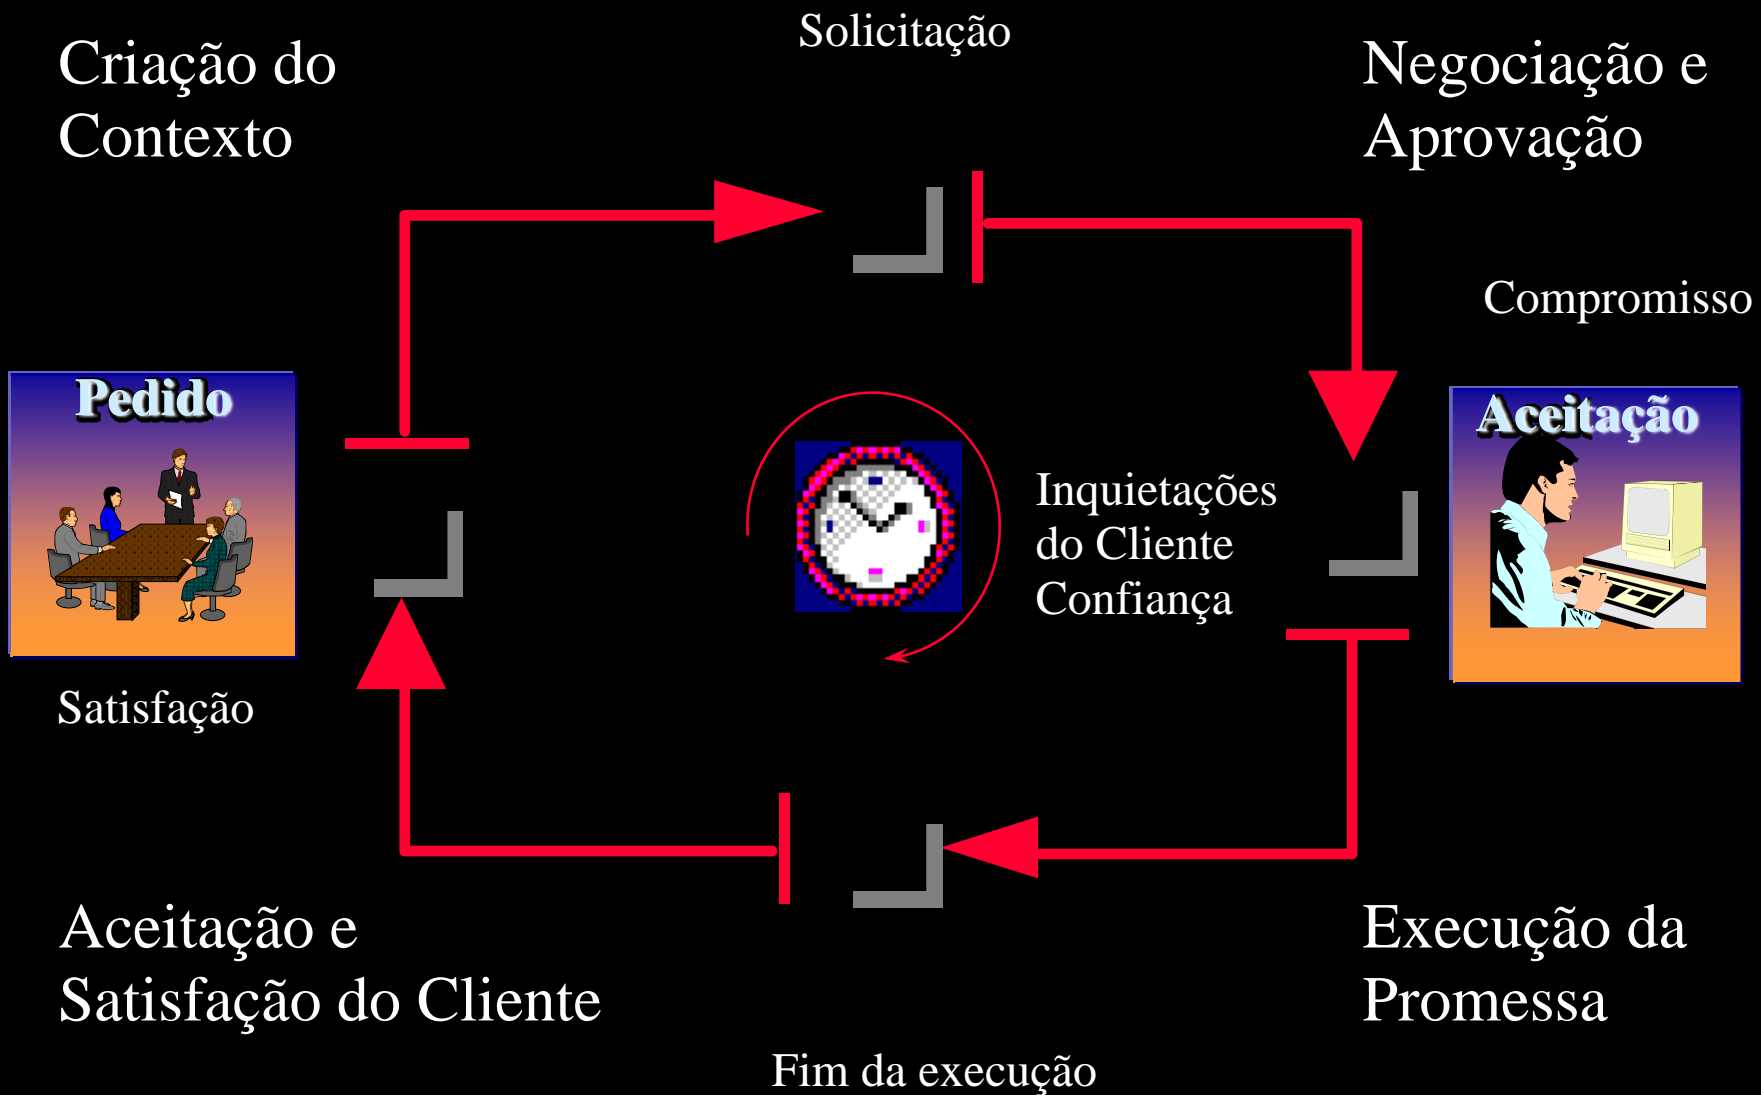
Solicitação

Criação do Contexto

Negociação e Aprovação

Compromisso

Pedido

Aceitação

Inquietações do Cliente Confiança

Satisfação

Aceitação e Satisfação do Cliente

Execução da Promessa

Fim da execução